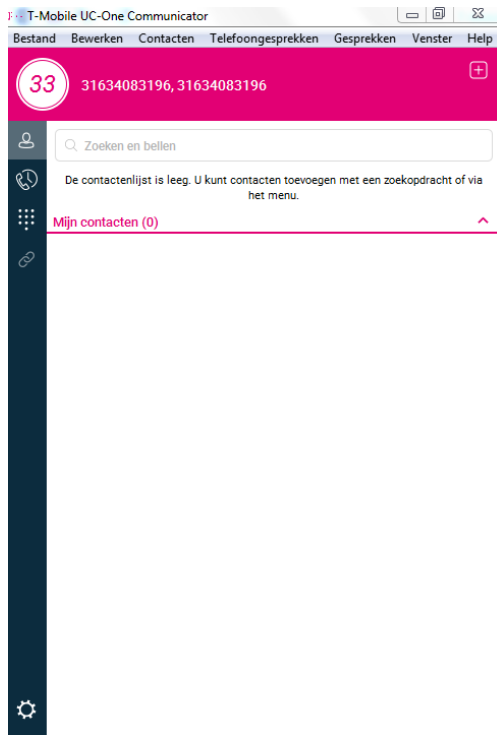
T-Mobile UC-One Communicator

Bestand Bewerken Contacten Telefoongesprekken Gesprekken Venster Help

33

31634083196, 31634083196

Zoeken en bellen

De contactenlijst is leeg. U kunt contacten toevoegen met een zoekopdracht of via het menu.

Mijn contacten (0)